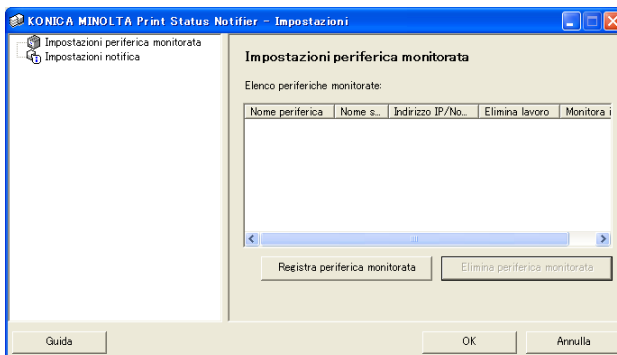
KONICA MINOLTA Print Status Notifier - Impostazioni

Impostazioni periferica monitorata
Impostazioni notifica

Impostazioni periferica monitorata

Elenco periferiche monitorate:

| Nome periferica | Nome s... | Indirizzo IP/No... | Elimina lavoro | Monitora i |
|---|---|---|---|---|

Registra periferica monitorata

Elimina periferica monitorata

Guida

OK

Annulla